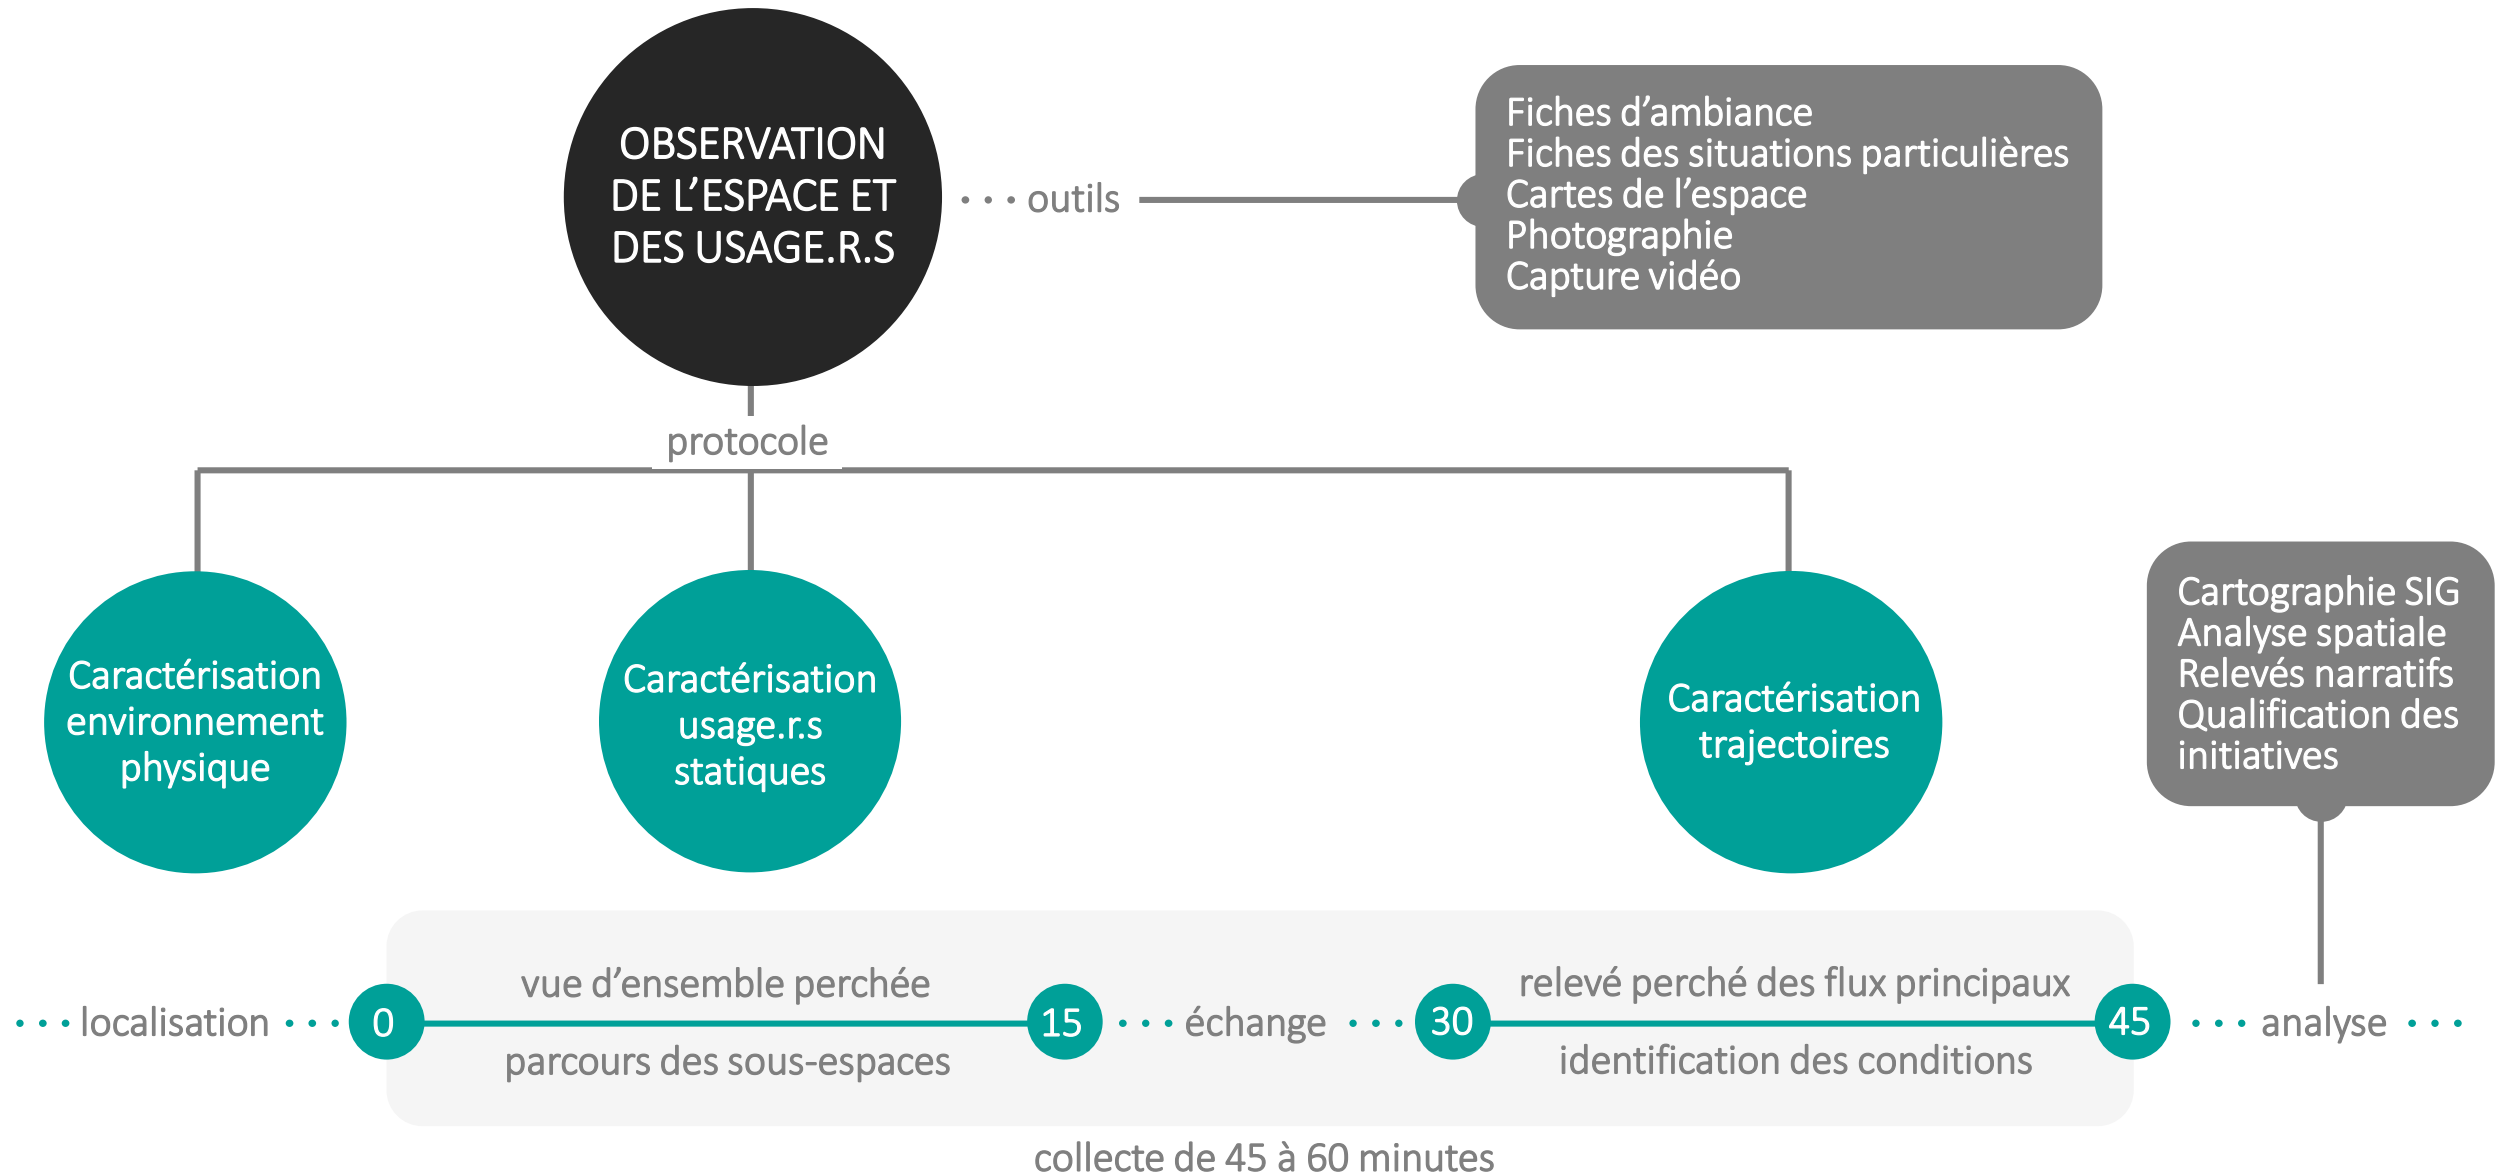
OBSERVATION DE L'ESPACE ET DES USAGE.R.S

outils

Fiches d'ambiance
Fiches des situations particulières
Cartes de l'espace
Photographie
Capture vidéo

protocole

Caractérisation environnement physique

Caractérisation usage.r.s statiques

Caractérisation trajectoires

Cartographie SIG
Analyse spatiale
Relevés narratifs
Qualification des initiatives

localisation

0

vue d'ensemble perchée

parcours des sous-espaces

15

échange

30

relevé perché des flux principaux

identification des conditions

45

analyse

collecte de 45 à 60 minutes